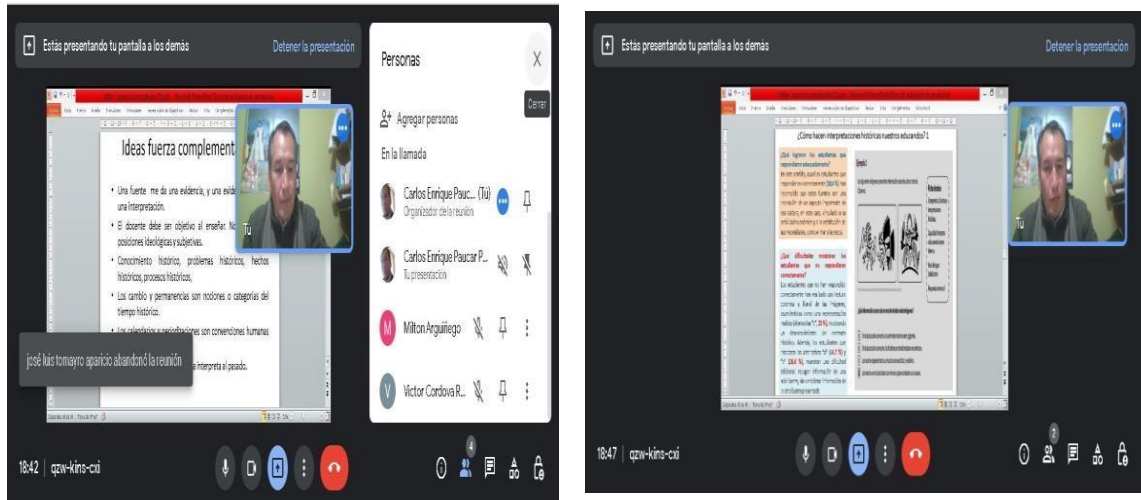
Estás presentando tu pantalla a los demás

Detener la presentación

Ideas fuerza complement

• Una fuente me da una evidencia, y una evid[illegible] una interpretación.

• El docente debe ser objetivo al enseñar. N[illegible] posiciones ideológicas y subjetivas.

• Conocimiento histórico, problemas históricos, hechos históricos, procesos históricos,

• Los cambio y permanencias son nociones o categorías del tiempo histórico.

josé luis tomayro aparicio abandonó la reunión

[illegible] interpreta al pasado.

Tú

Personas

Cerrar

Agregar personas

En la llamada

Carlos Enrique Pauc... (Tú)
Organizador de la reunión

Carlos Enrique Paucar P...
Tu presentación

M Milton Arguiñego

V Victor Cordova R...

18:42 | qzw-kins-cxi

4

Estás presentando tu pantalla a los demás

Detener la presentación

¿Cómo hacen interpretaciones históricas nuestros educandos? 1

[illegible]

Tú

18:47 | qzw-kins-cxi

2